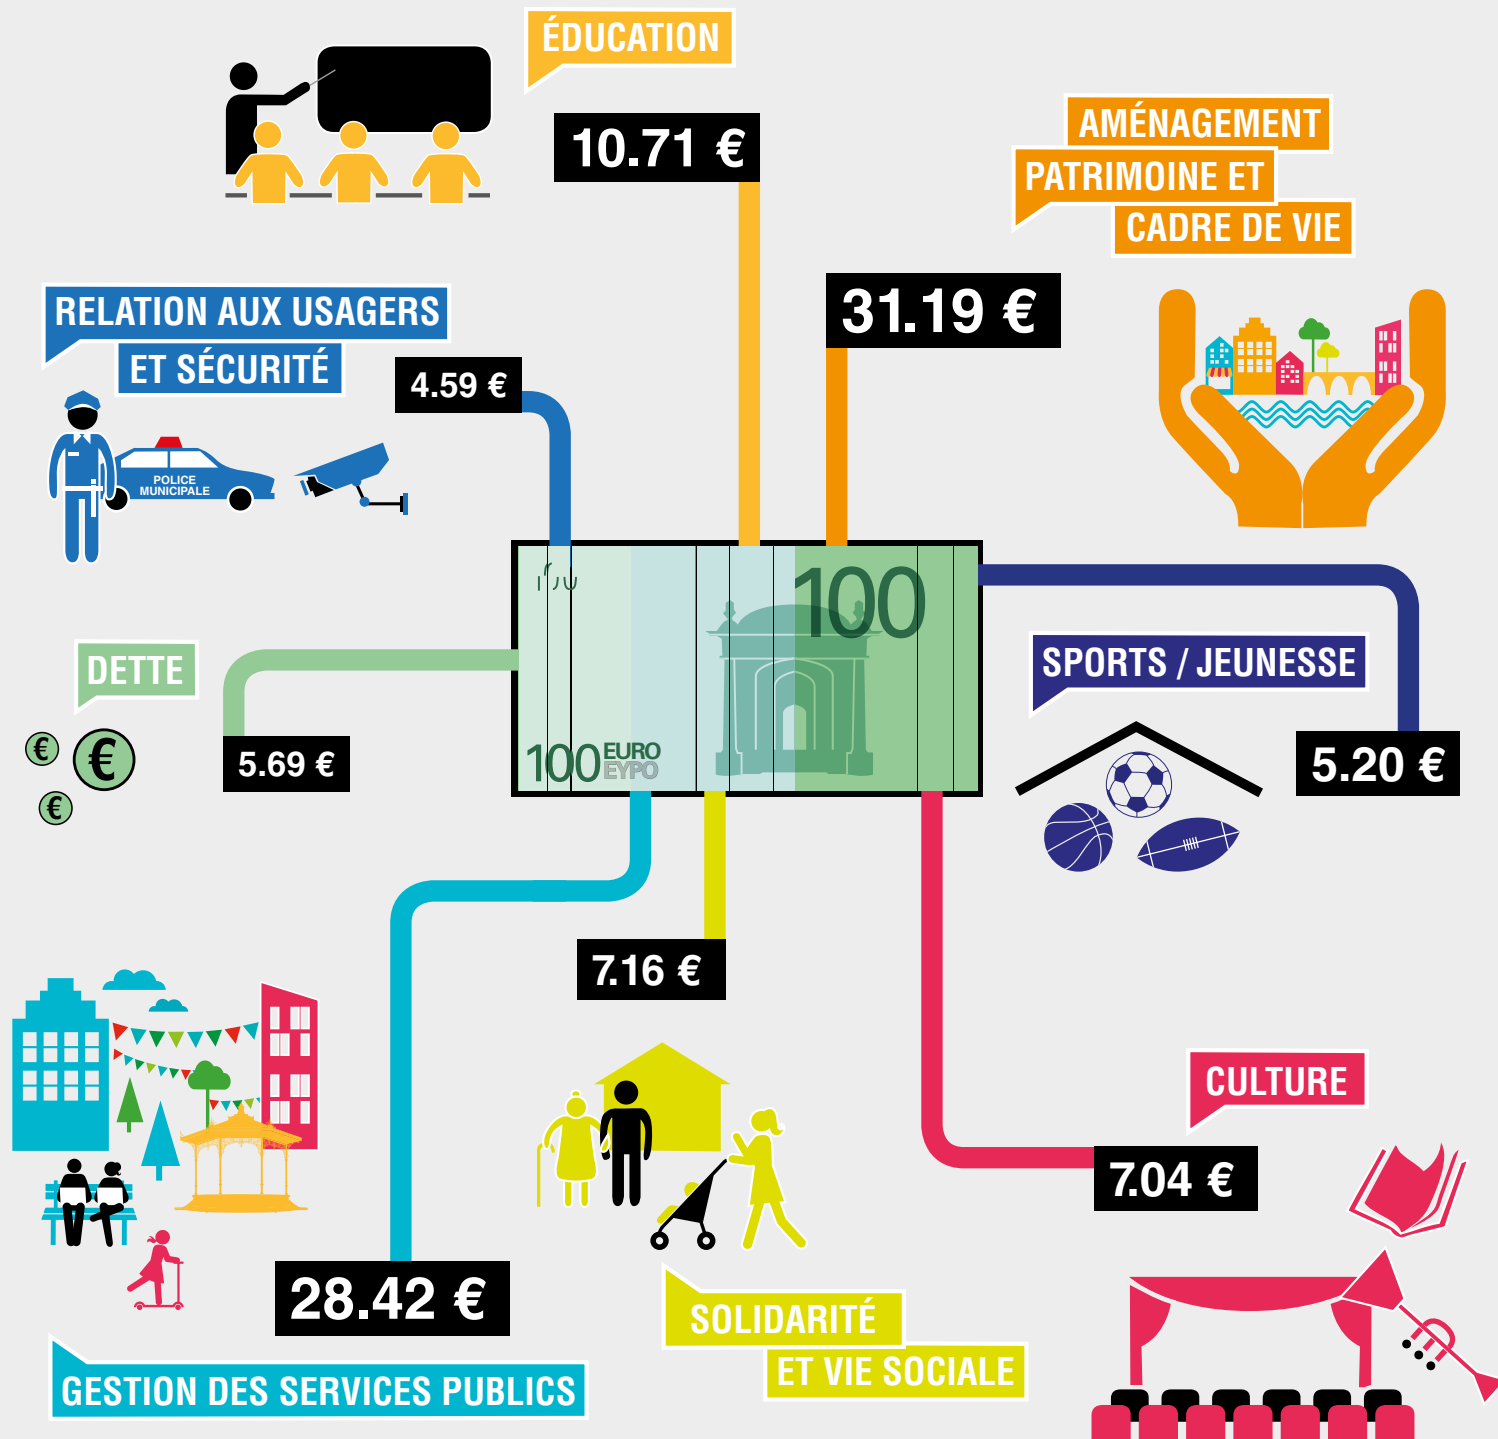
ÉDUCATION

10.71 €

AMÉNAGEMENT PATRIMOINE ET CADRE DE VIE

31.19 €

RELATION AUX USAGERS ET SÉCURITÉ

4.59 €

POLICE MUNICIPALE

100

100 EURO EYPO

DETTE

€

€

€

5.69 €

SPORTS / JEUNESSE

5.20 €

7.16 €

CULTURE

7.04 €

28.42 €

SOLIDARITÉ ET VIE SOCIALE

GESTION DES SERVICES PUBLICS